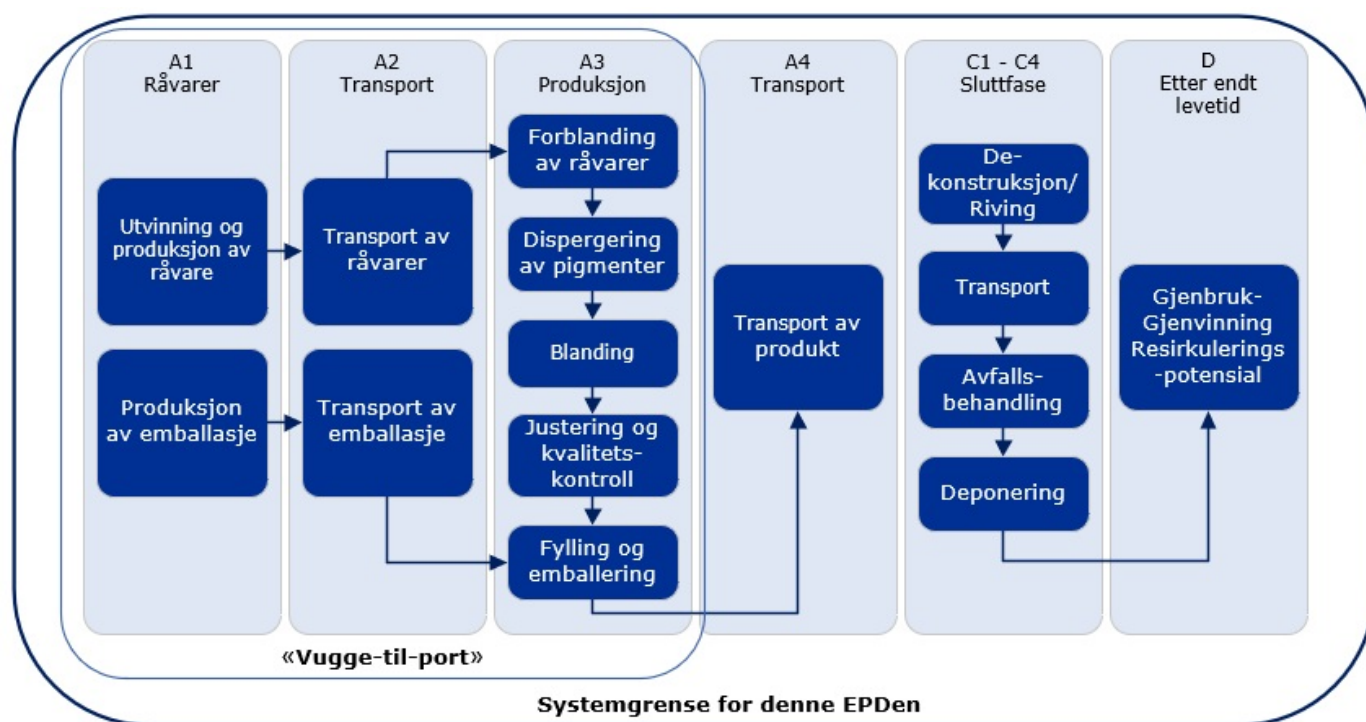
A1
Råvarer

Utvinning og produksjon av råvare

Produksjon av emballasje

A2
Transport

Transport av råvarer

Transport av emballasje

A3
Produksjon

Forblanding av råvarer

Dispergering av pigmenter

Blanding

Justering og kvalitetskontroll

Fylling og emballering

A4
Transport

Transport av produkt

C1 - C4
Sluttfase

Dekonstruksjon/ Riving

Transport

Avfallsbehandling

Deponering

D
Etter endt levetid

Gjenbruk-
Gjenvinning
Resirkulerings-potensial

«Vugge-til-port»

Systemgrense for denne EPDen